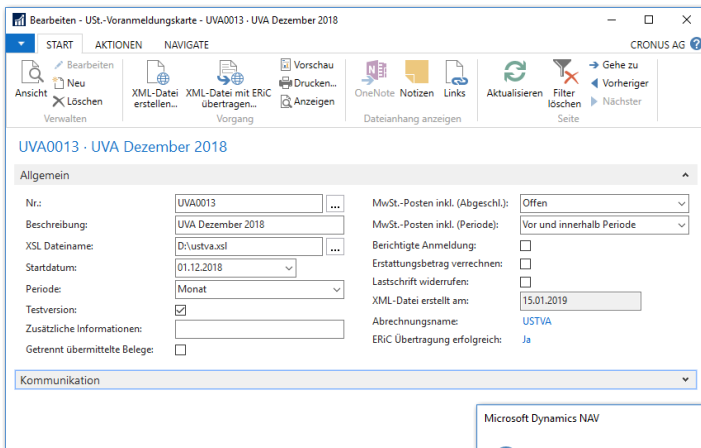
Bearbeiten - USt.-Voranmeldungskarte - UVA0013 · UVA Dezember 2018

START AKTIONEN NAVIGATE CRONUS AG

Ansicht Bearbeiten Neu Löschen
Verwalten

XML-Datei erstellen... XML-Datei mit ERiC übertragen... Vorschau Drucken... Anzeigen
Vorgang

OneNote Notizen Links
Dateianhang anzeigen

Aktualisieren Filter löschen Gehe zu Vorheriger Nächster
Seite

UVA0013 · UVA Dezember 2018

Allgemein

Nr.: UVA0013
Beschreibung: UVA Dezember 2018
XSL Dateiname: D:\ustva.xsl
Startdatum: 01.12.2018
Periode: Monat
Testversion:
Zusätzliche Informationen:
Getrennt übermittelte Belege:

MwSt.-Posten inkl. (Abgeschl.): Offen
MwSt.-Posten inkl. (Periode): Vor und innerhalb Periode
Berichtigte Anmeldung:
Erstattungsbetrag verrechnen:
Lastschrift widerrufen:
XML-Datei erstellt am: 15.01.2019
Abrechnungsname: USTVA
ERiC Übertragung erfolgreich: Ja

Kommunikation

Microsoft Dynamics NAV